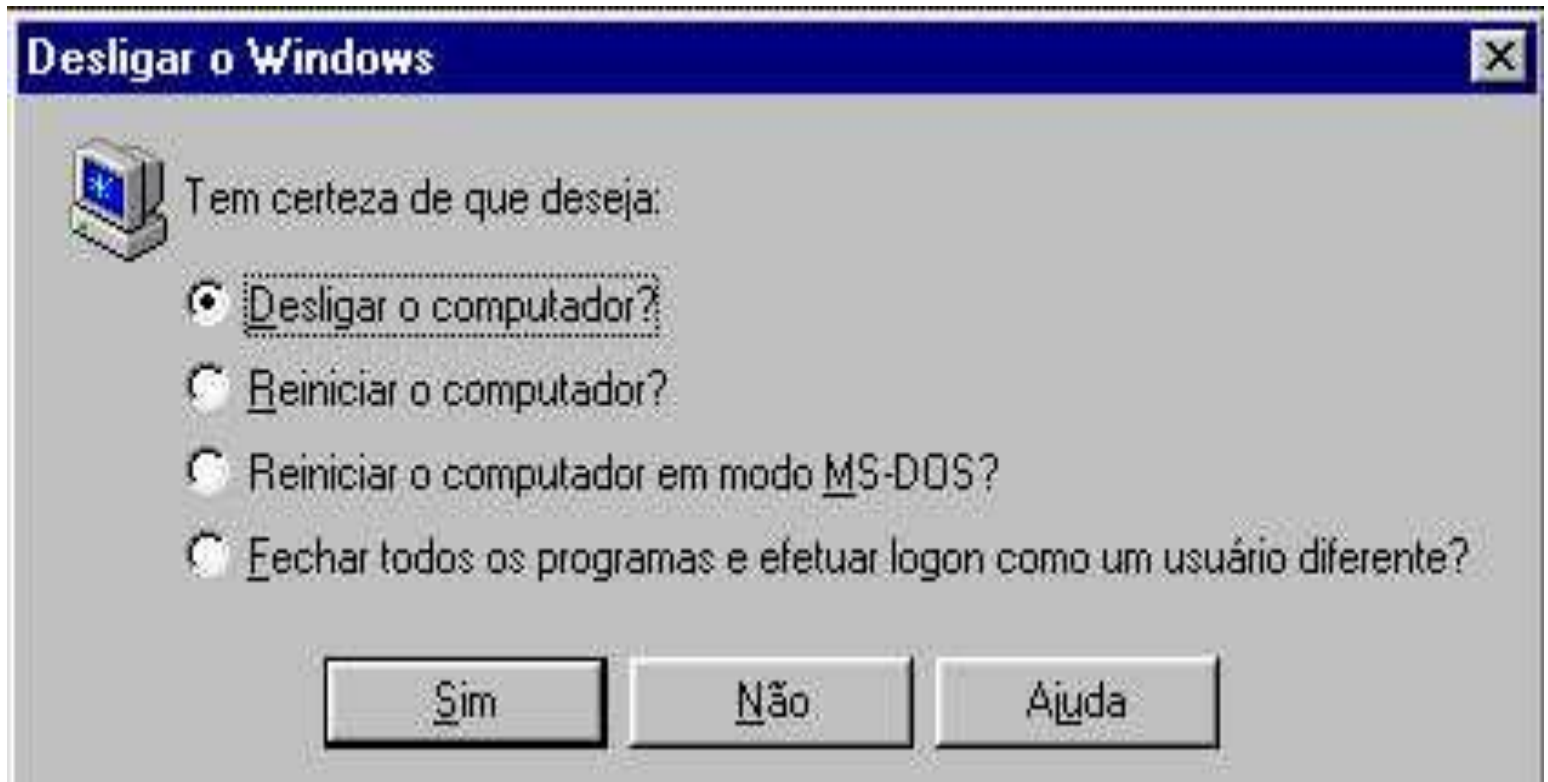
Desligar o Windows

Tem certeza de que deseja:

Desligar o computador?

Reiniciar o computador?

Reiniciar o computador em modo MS-DOS?

Fechar todos os programas e efetuar logon como um usuário diferente?

Sim

Não

Ajuda